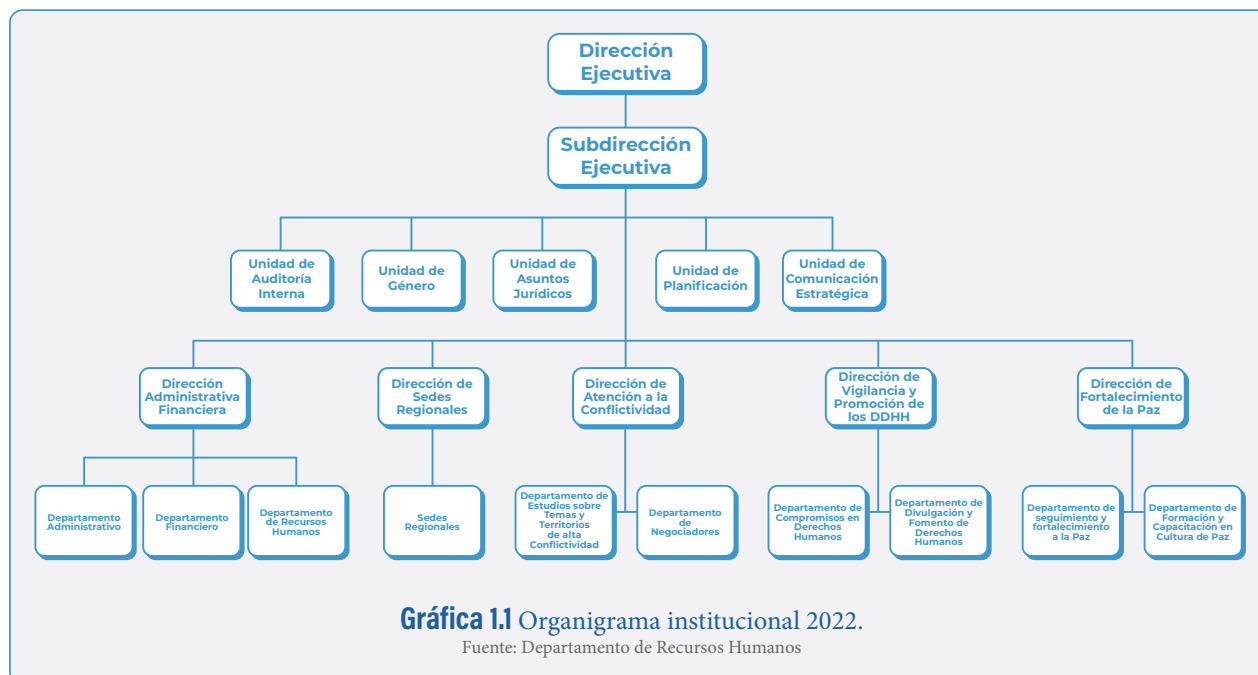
Dirección Ejecutiva

Subdirección Ejecutiva

Unidad de Auditoría Interna

Unidad de Género

Unidad de Asuntos Jurídicos

Unidad de Planificación

Unidad de Comunicación Estratégica

Dirección Administrativa Financiera

Dirección de Sedes Regionales

Dirección de Atención a la Conflictividad

Dirección de Vigilancia y Promoción de los DDHH

Dirección de Fortalecimiento de la Paz

Departamento Administrativo

Departamento Financiero

Departamento de Recursos Humanos

Sedes Regionales

Departamento de Estudios sobre Temas y Territorios de alta Conflictividad

Departamento de Negociadores

Departamento de Compromisos en Derechos Humanos

Departamento de Divulgación y Fomento de Derechos Humanos

Departamento de seguimiento y fortalecimiento a la Paz

Departamento de Formación y Capacitación en Cultura de Paz

Gráfica 1.1 Organigrama institucional 2022.
Fuente: Departamento de Recursos Humanos